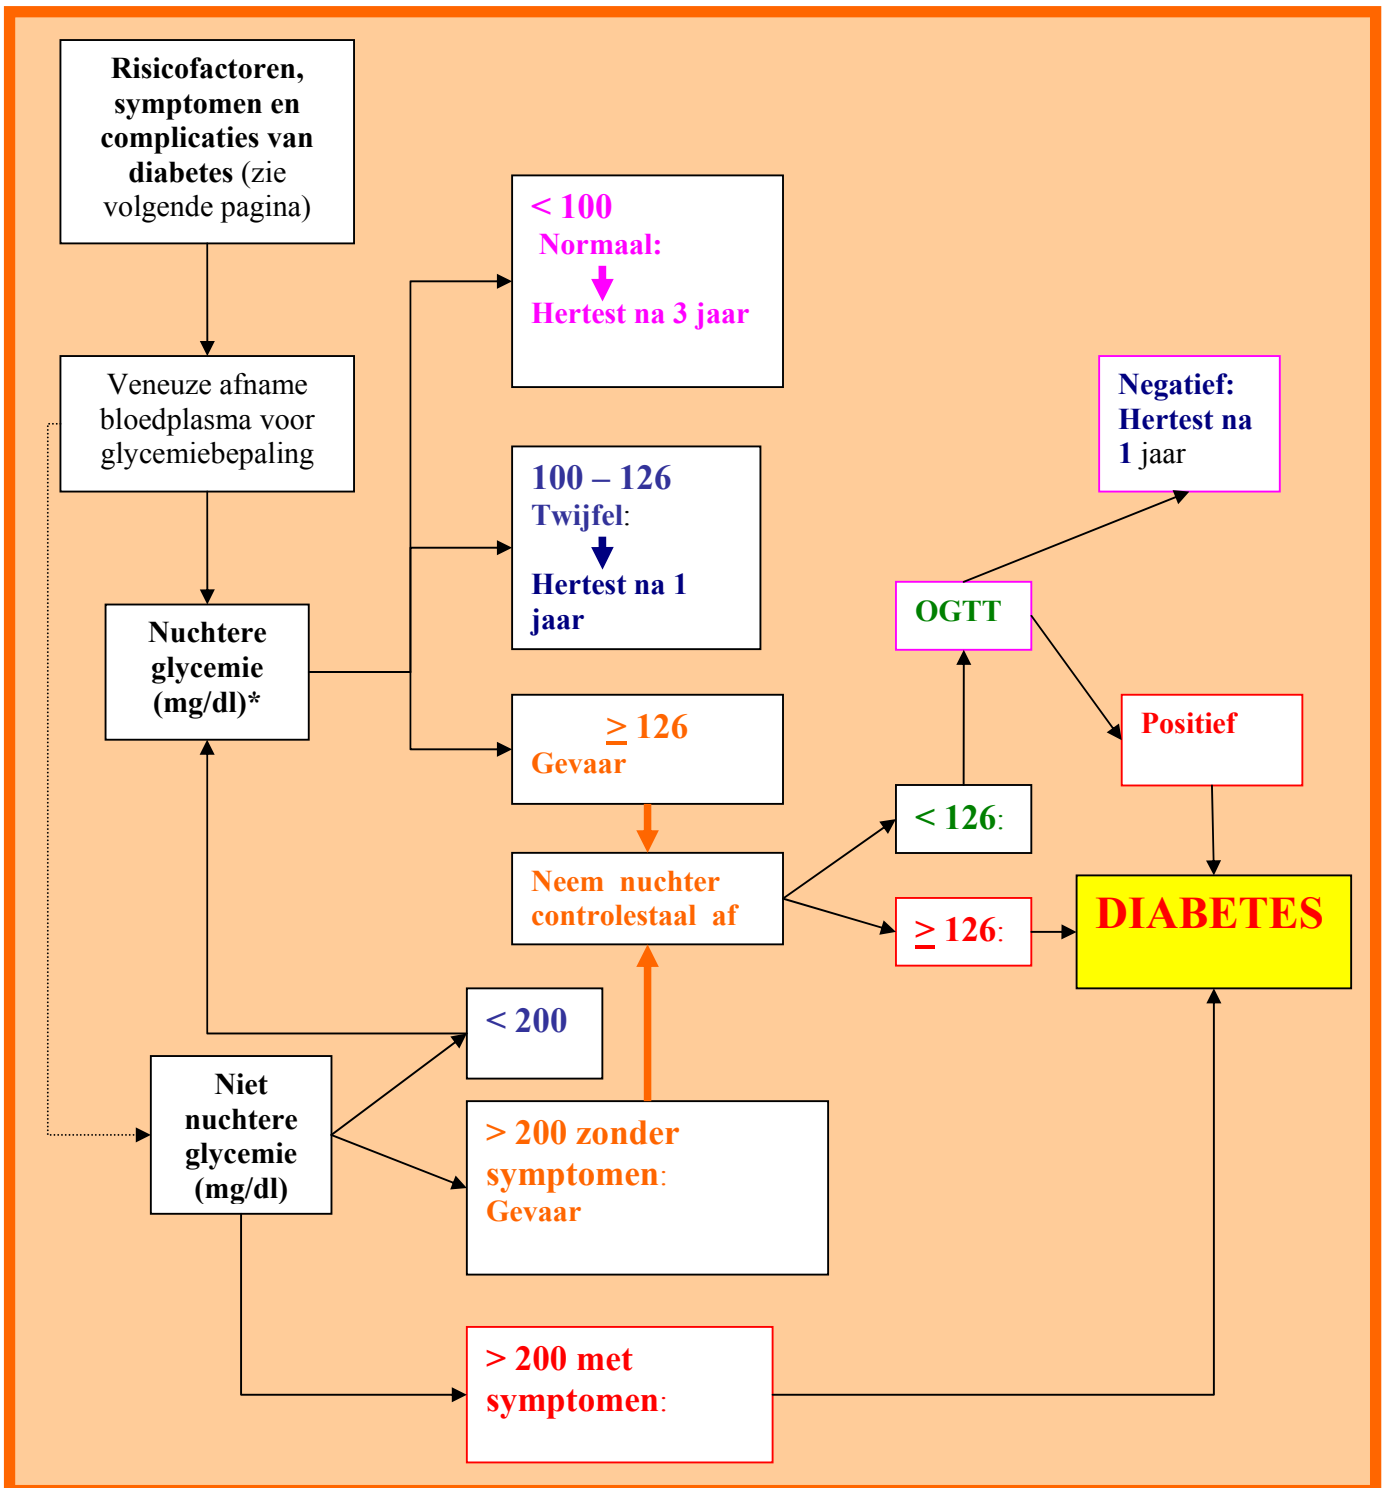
Risicofactoren, symptomen en complicaties van diabetes (zie volgende pagina)

Veneuze afname bloedplasma voor glycemiebepaling

Nuchtere glycemie (mg/dl)*

< 100
Normaal:
Hertest na 3 jaar

100 – 126
Twijfel:
Hertest na 1 jaar

≥ 126
Gevaar

Neem nuchter controlestaal af

Negatief:
Hertest na 1 jaar

OGTT

Positief

< 126:

≥ 126:

DIABETES

< 200

Niet nuchtere glycemie (mg/dl)

> 200 zonder symptomen:
Gevaar

> 200 met symptomen: